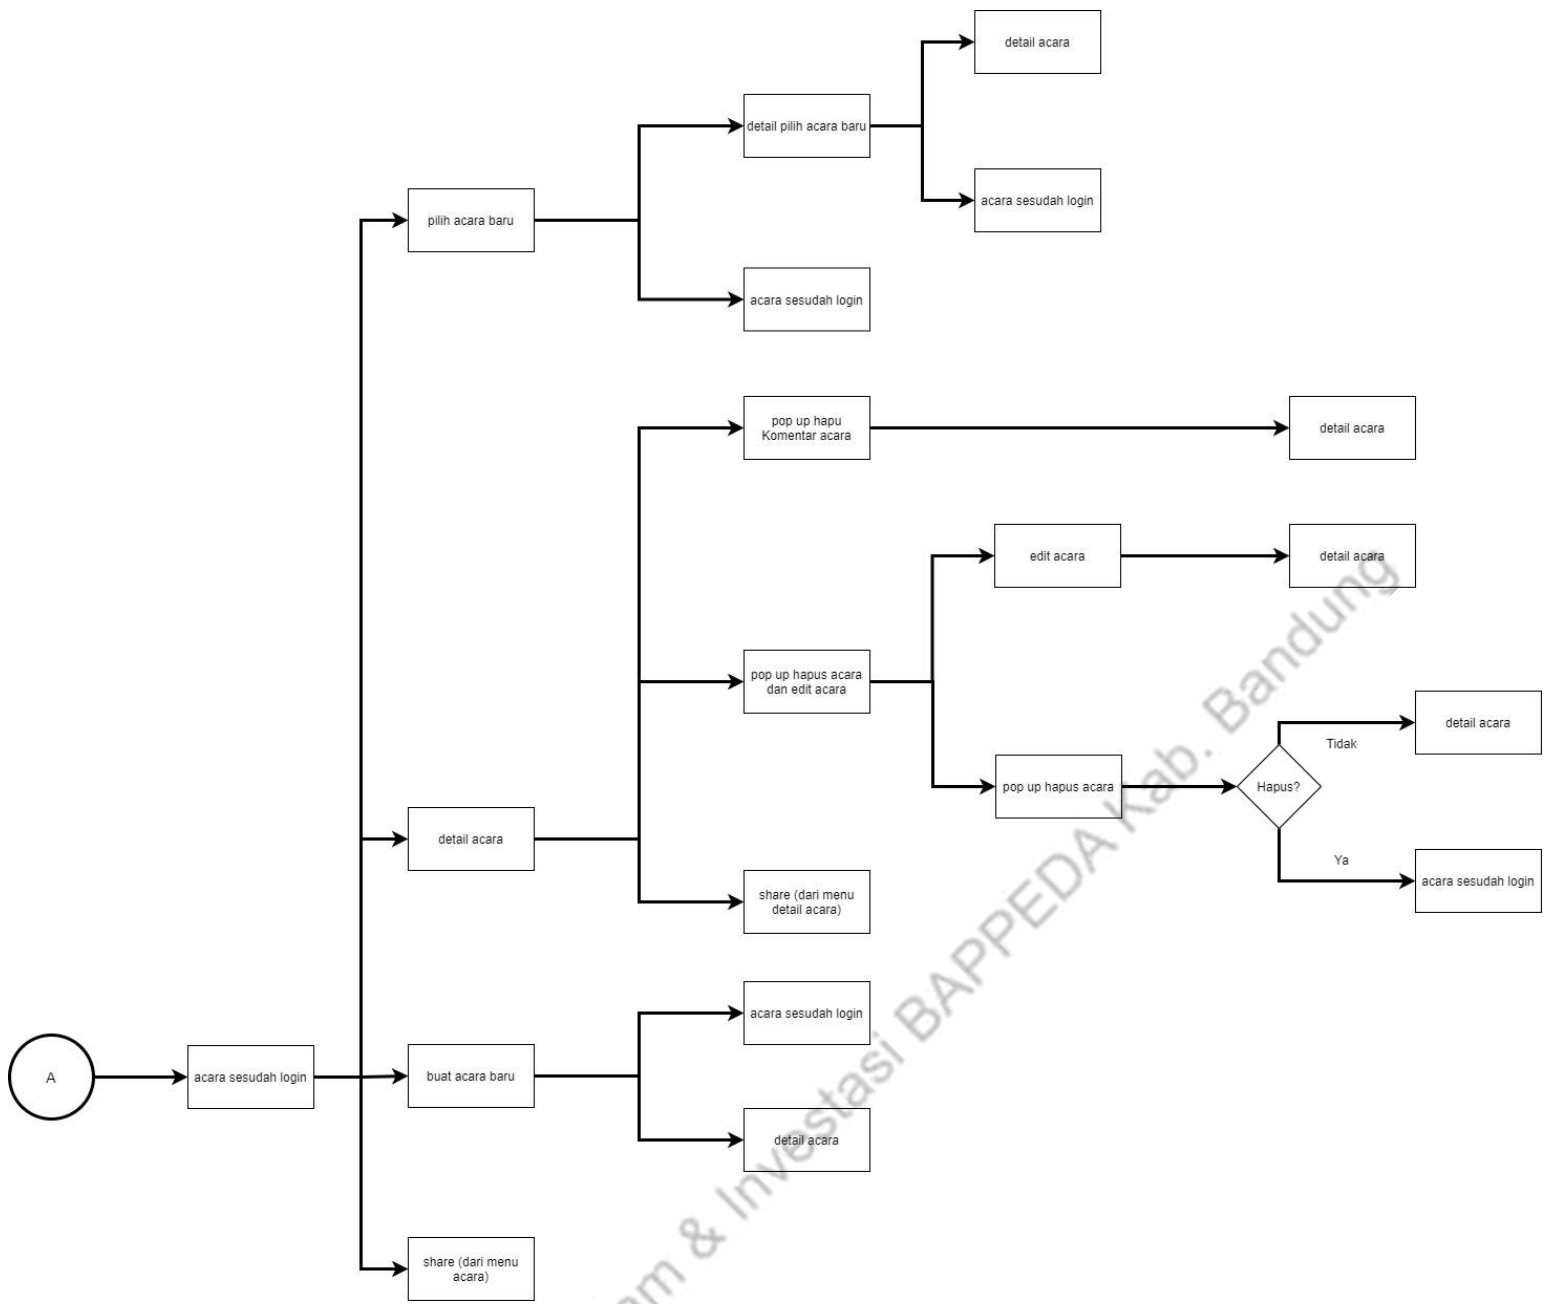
detail acara

detail pilih acara baru

acara sesudah login

pilih acara baru

acara sesudah login

pop up hapu Komentar acara

detail acara

edit acara

detail acara

pop up hapus acara dan edit acara

detail acara

Tidak

pop up hapus acara

Hapus?

Ya

acara sesudah login

detail acara

share (dari menu detail acara)

acara sesudah login

A

acara sesudah login

buat acara baru

detail acara

share (dari menu acara)

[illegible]m & Investasi BAPPEDA Kab. Bandung